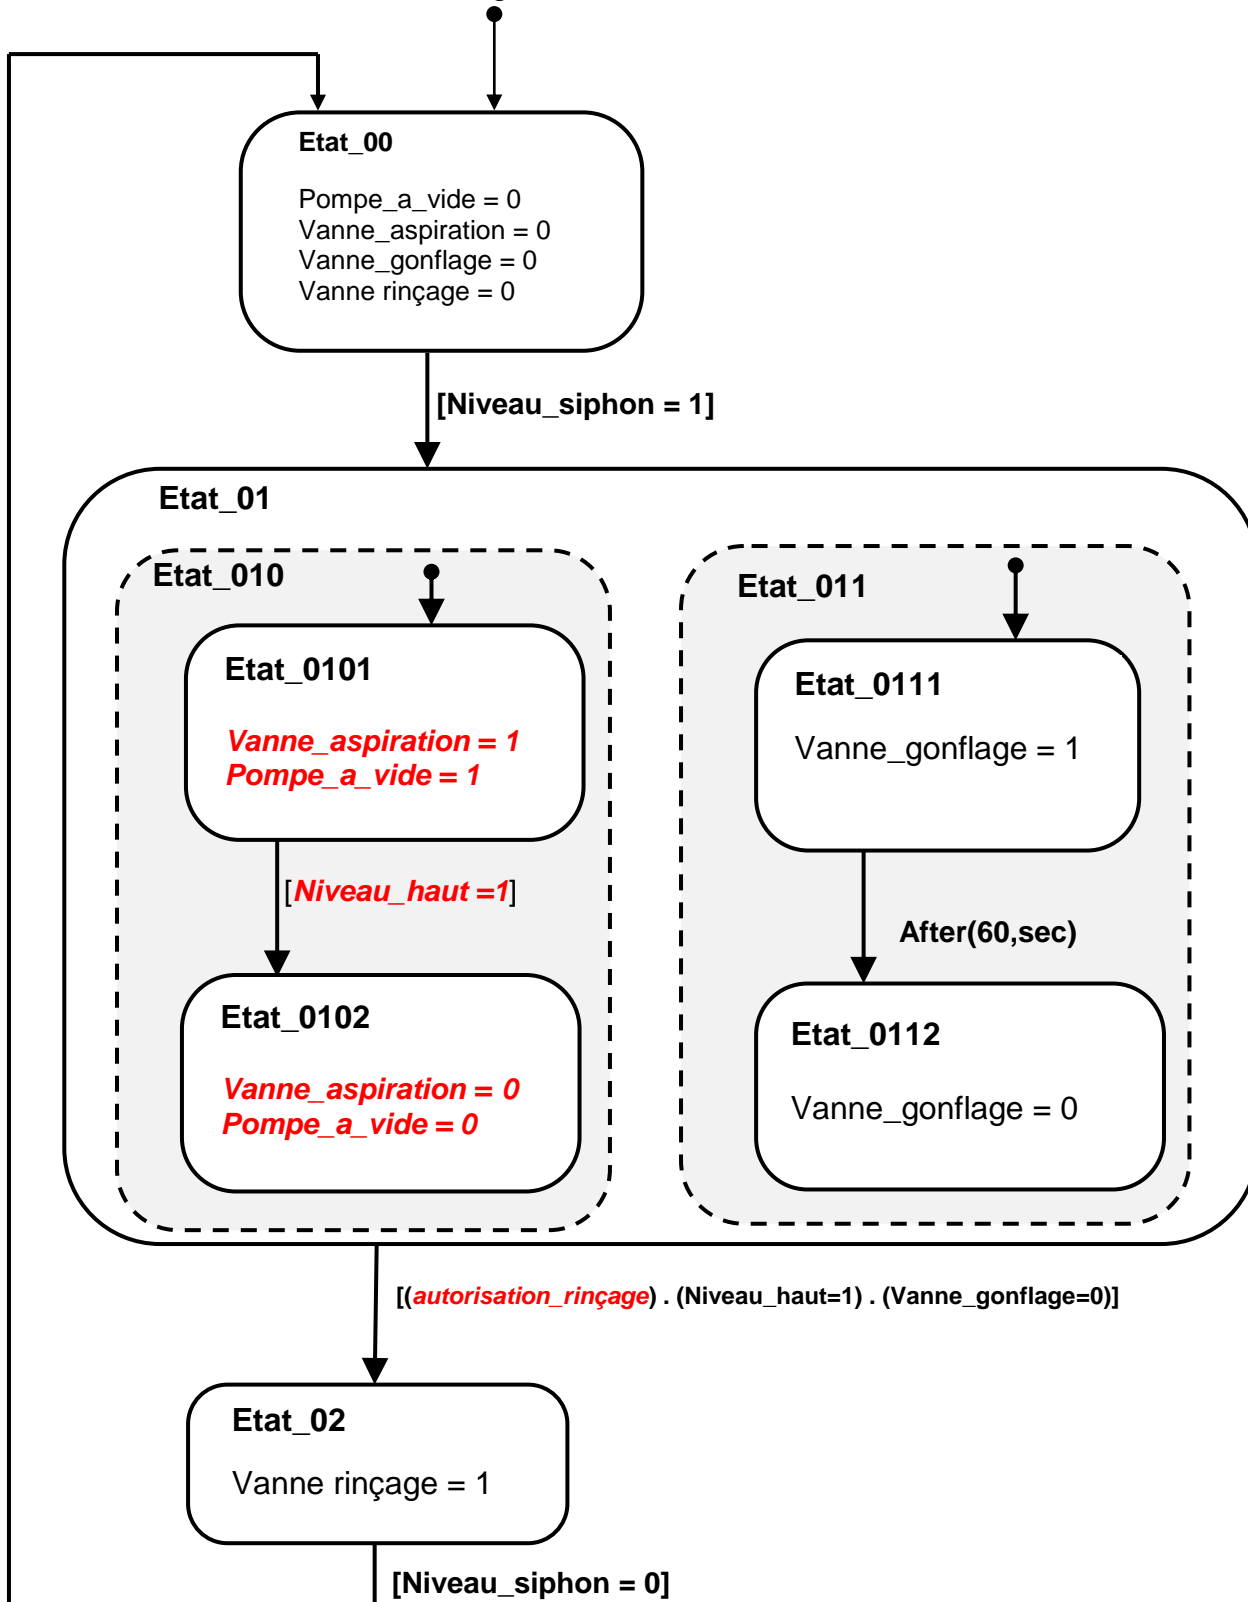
Etat_00

Pompe_a_vide = 0
Vanne_aspiration = 0
Vanne_gonflage = 0
Vanne rinçage = 0

[Niveau_siphon = 1]

Etat_01

Etat_010

Etat_0101

Vanne_aspiration = 1
Pompe_a_vide = 1

[Niveau_haut =1]

Etat_0102

Vanne_aspiration = 0
Pompe_a_vide = 0

Etat_011

Etat_0111

Vanne_gonflage = 1

After(60,sec)

Etat_0112

Vanne_gonflage = 0

[(autorisation_rinçage) . (Niveau_haut=1) . (Vanne_gonflage=0)]

Etat_02

Vanne rinçage = 1

[Niveau_siphon = 0]